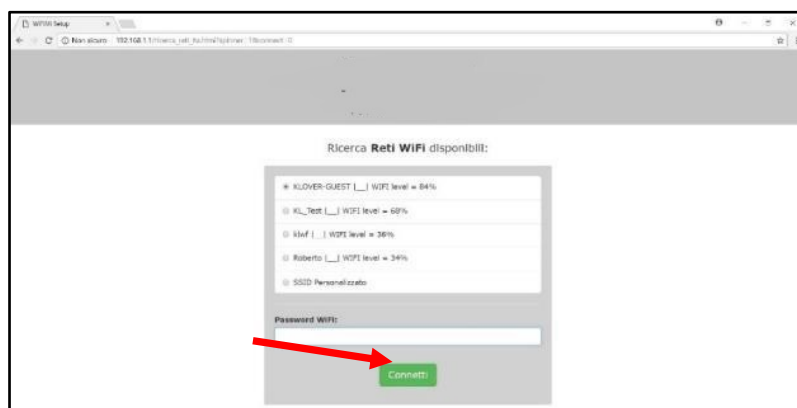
WiFi Setup ×

Non sicuro | 192.168.1.1/ricerca_reti_fiz.html?spinner=1&connect=0

Ricerca Reti WiFi disponibili:

KLOVER-GUEST |__| WIFI level = 84%

KL_Test |__| WIFI level = 68%

klwf |__| WIFI level = 36%

Roberto |__| WIFI level = 34%

SSID Personalizzato

Password WiFi:

Connetti